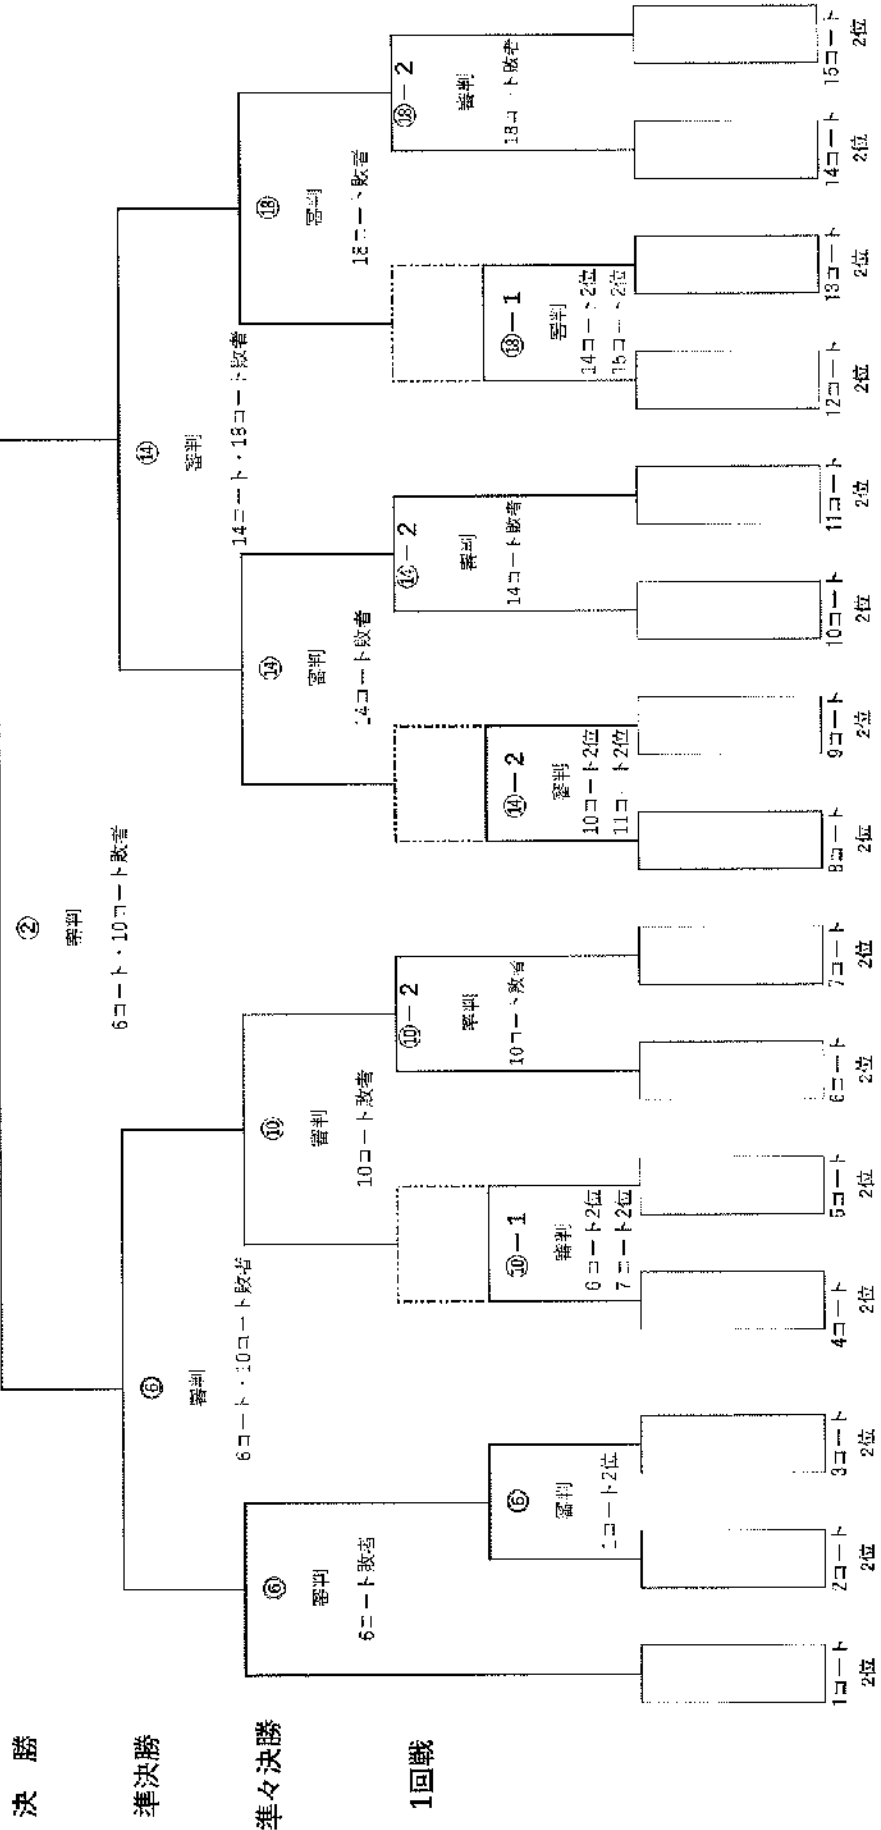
決　勝

準決勝

準々決勝

1回戦

②
審判
6コート・10コート敗者

⑥
審判
6コート・10コート敗者

⑥
審判
6コート敗者

⑥
審判
1コート2位

⑩
審判
10コート敗者

⑩－1
審判
6コート2位
7コート2位

⑩－2
審判
10コート敗者

⑭
審判
14コート・18コート敗者

⑭
審判
14コート敗者

⑭－2
審判
10コート2位
11コート2位

⑭－2
審判
14コート敗者

⑱
審判
18コート敗者

⑱－1
審判
14コート2位
15コート2位

⑱－2
審判
18コート敗者

1コート 2位
2コート 2位
3コート 2位
4コート 2位
5コート 2位
6コート 2位
7コート 2位
8コート 2位
9コート 2位
10コート 2位
11コート 2位
12コート 2位
13コート 2位
14コート 2位
15コート 2位